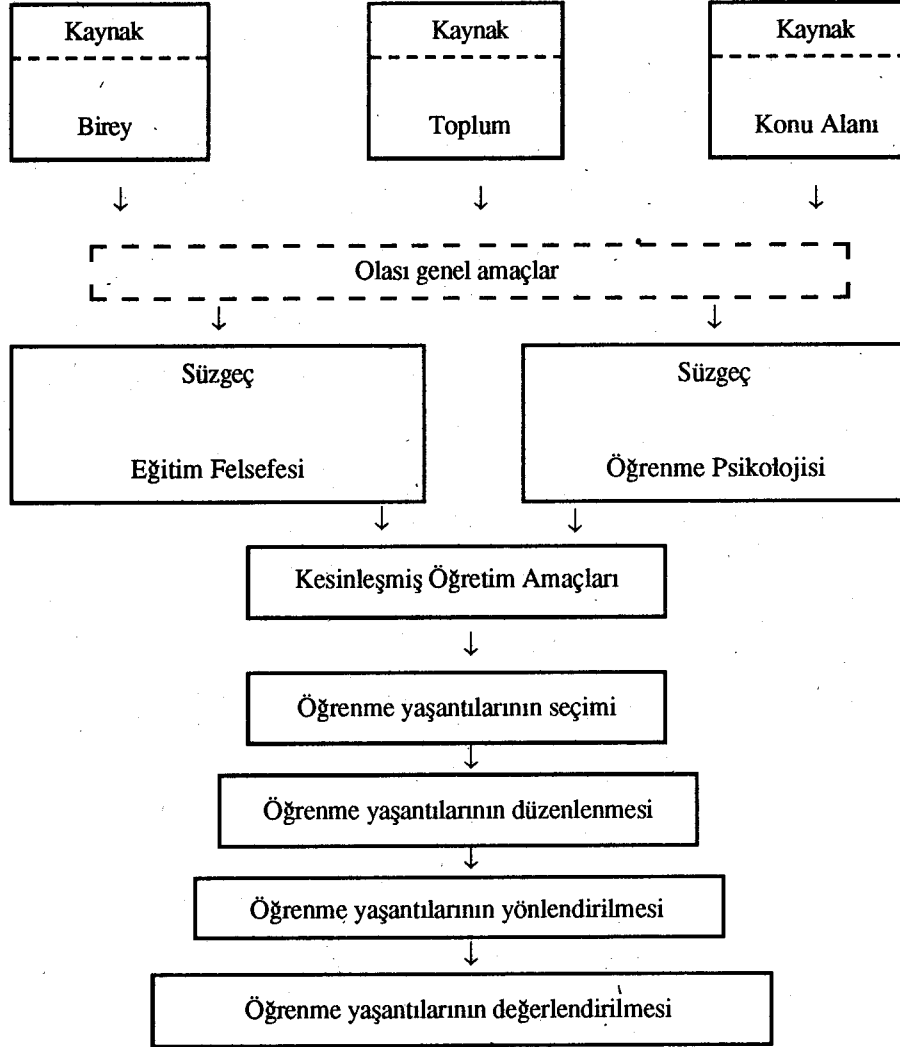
Kaynak

Birey

Kaynak

Toplum

Kaynak

Konu Alanı

Olası genel amaçlar

Süzgeç

Eğitim Felsefesi

Süzgeç

Öğrenme Psikolojisi

Kesinleşmiş Öğretim Amaçları

Öğrenme yaşantılarının seçimi

Öğrenme yaşantılarının düzenlenmesi

Öğrenme yaşantılarının yönlendirilmesi

Öğrenme yaşantılarının değerlendirilmesi